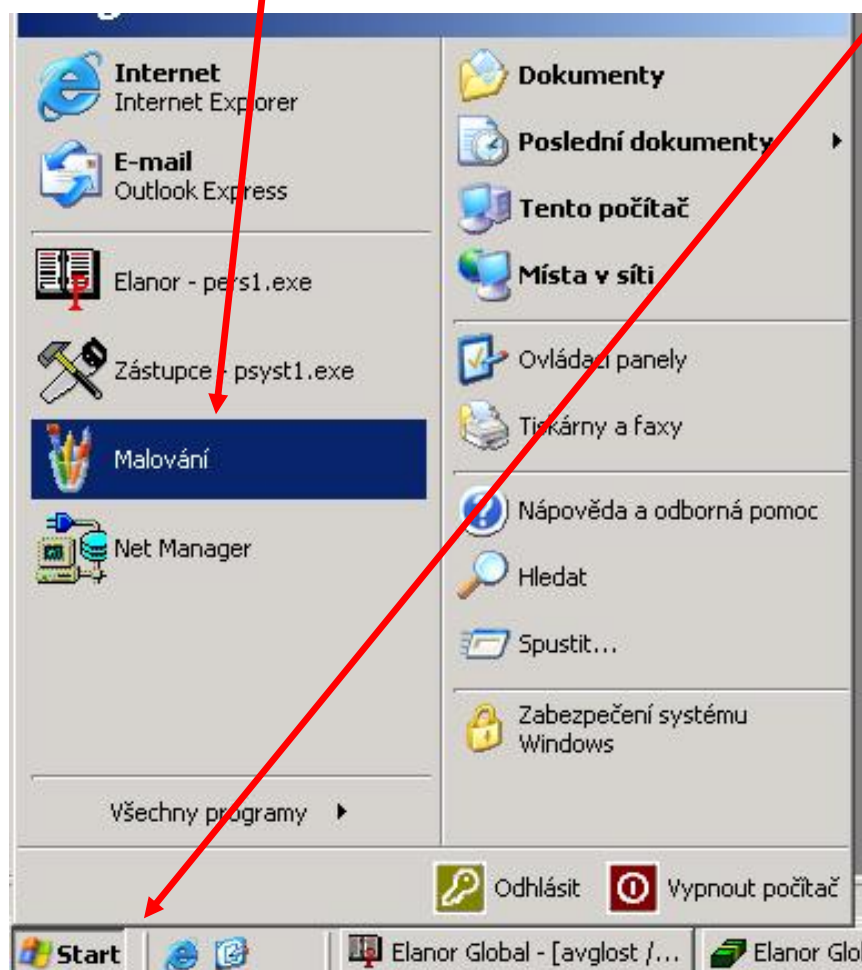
Internet
Internet Explorer

E-mail
Outlook Express

Elanor - pers1.exe

Zástupce - psyst1.exe

Malování

Net Manager

Všechny programy

Dokumenty

Poslední dokumenty

Tento počítač

Místa v síti

Ovládací panely

Tiskárny a faxy

Nápověda a odborná pomoc

Hledat

Spustit...

Zabezpečení systému Windows

Odhlásit

Vypnout počítač

Start

Elanor Global - [avglost /...

Elanor Glo